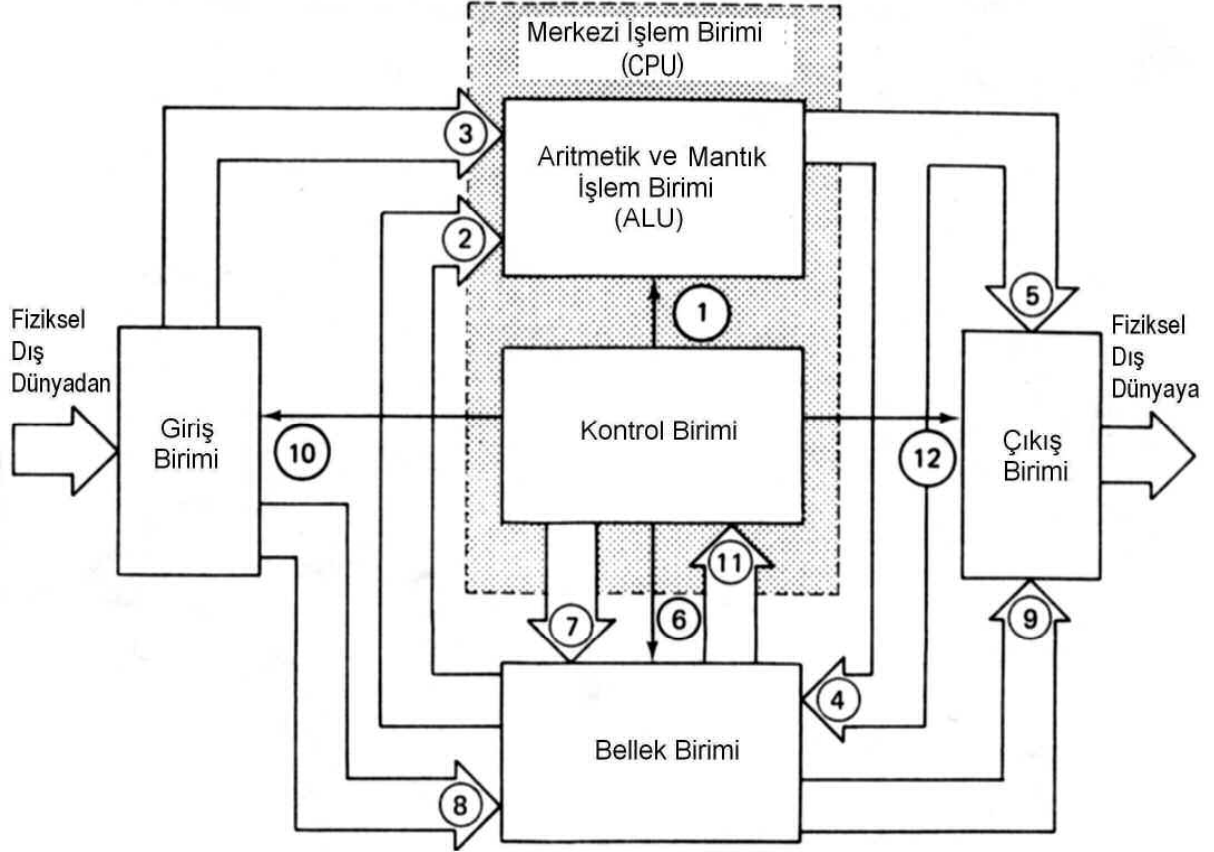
Merkezi İşlem Birimi
(CPU)

3

Aritmetik ve Mantık
İşlem Birimi
(ALU)

2

5

1

Fiziksel
Dış
Dünyadan

Fiziksel
Dış
Dünyaya

Giriş
Birimi

10

Kontrol Birimi

12

Çıkış
Birimi

11

7

6

9

4

Bellek Birimi

8